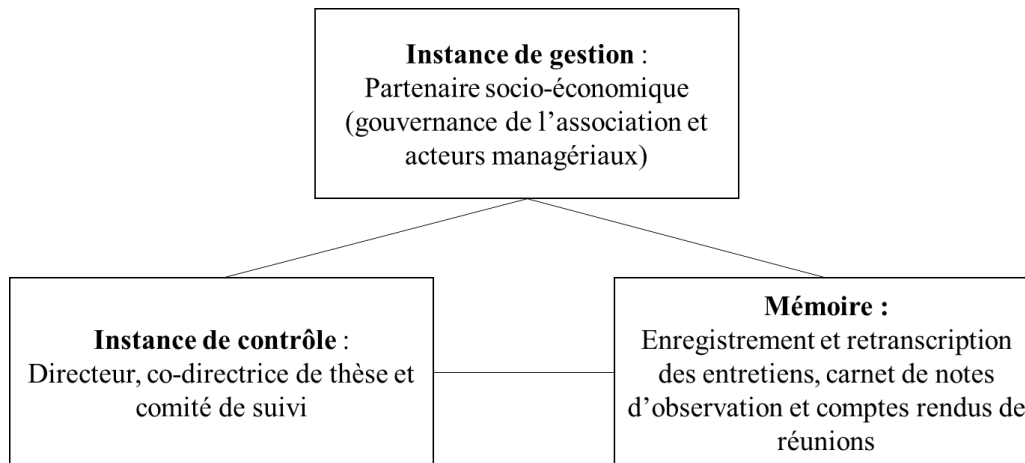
**Instance de gestion** :
Partenaire socio-économique
(gouvernance de l'association et acteurs managériaux)

**Instance de contrôle** :
Directeur, co-directrice de thèse et comité de suivi

**Mémoire :**
Enregistrement et retranscription des entretiens, carnet de notes d'observation et comptes rendus de réunions